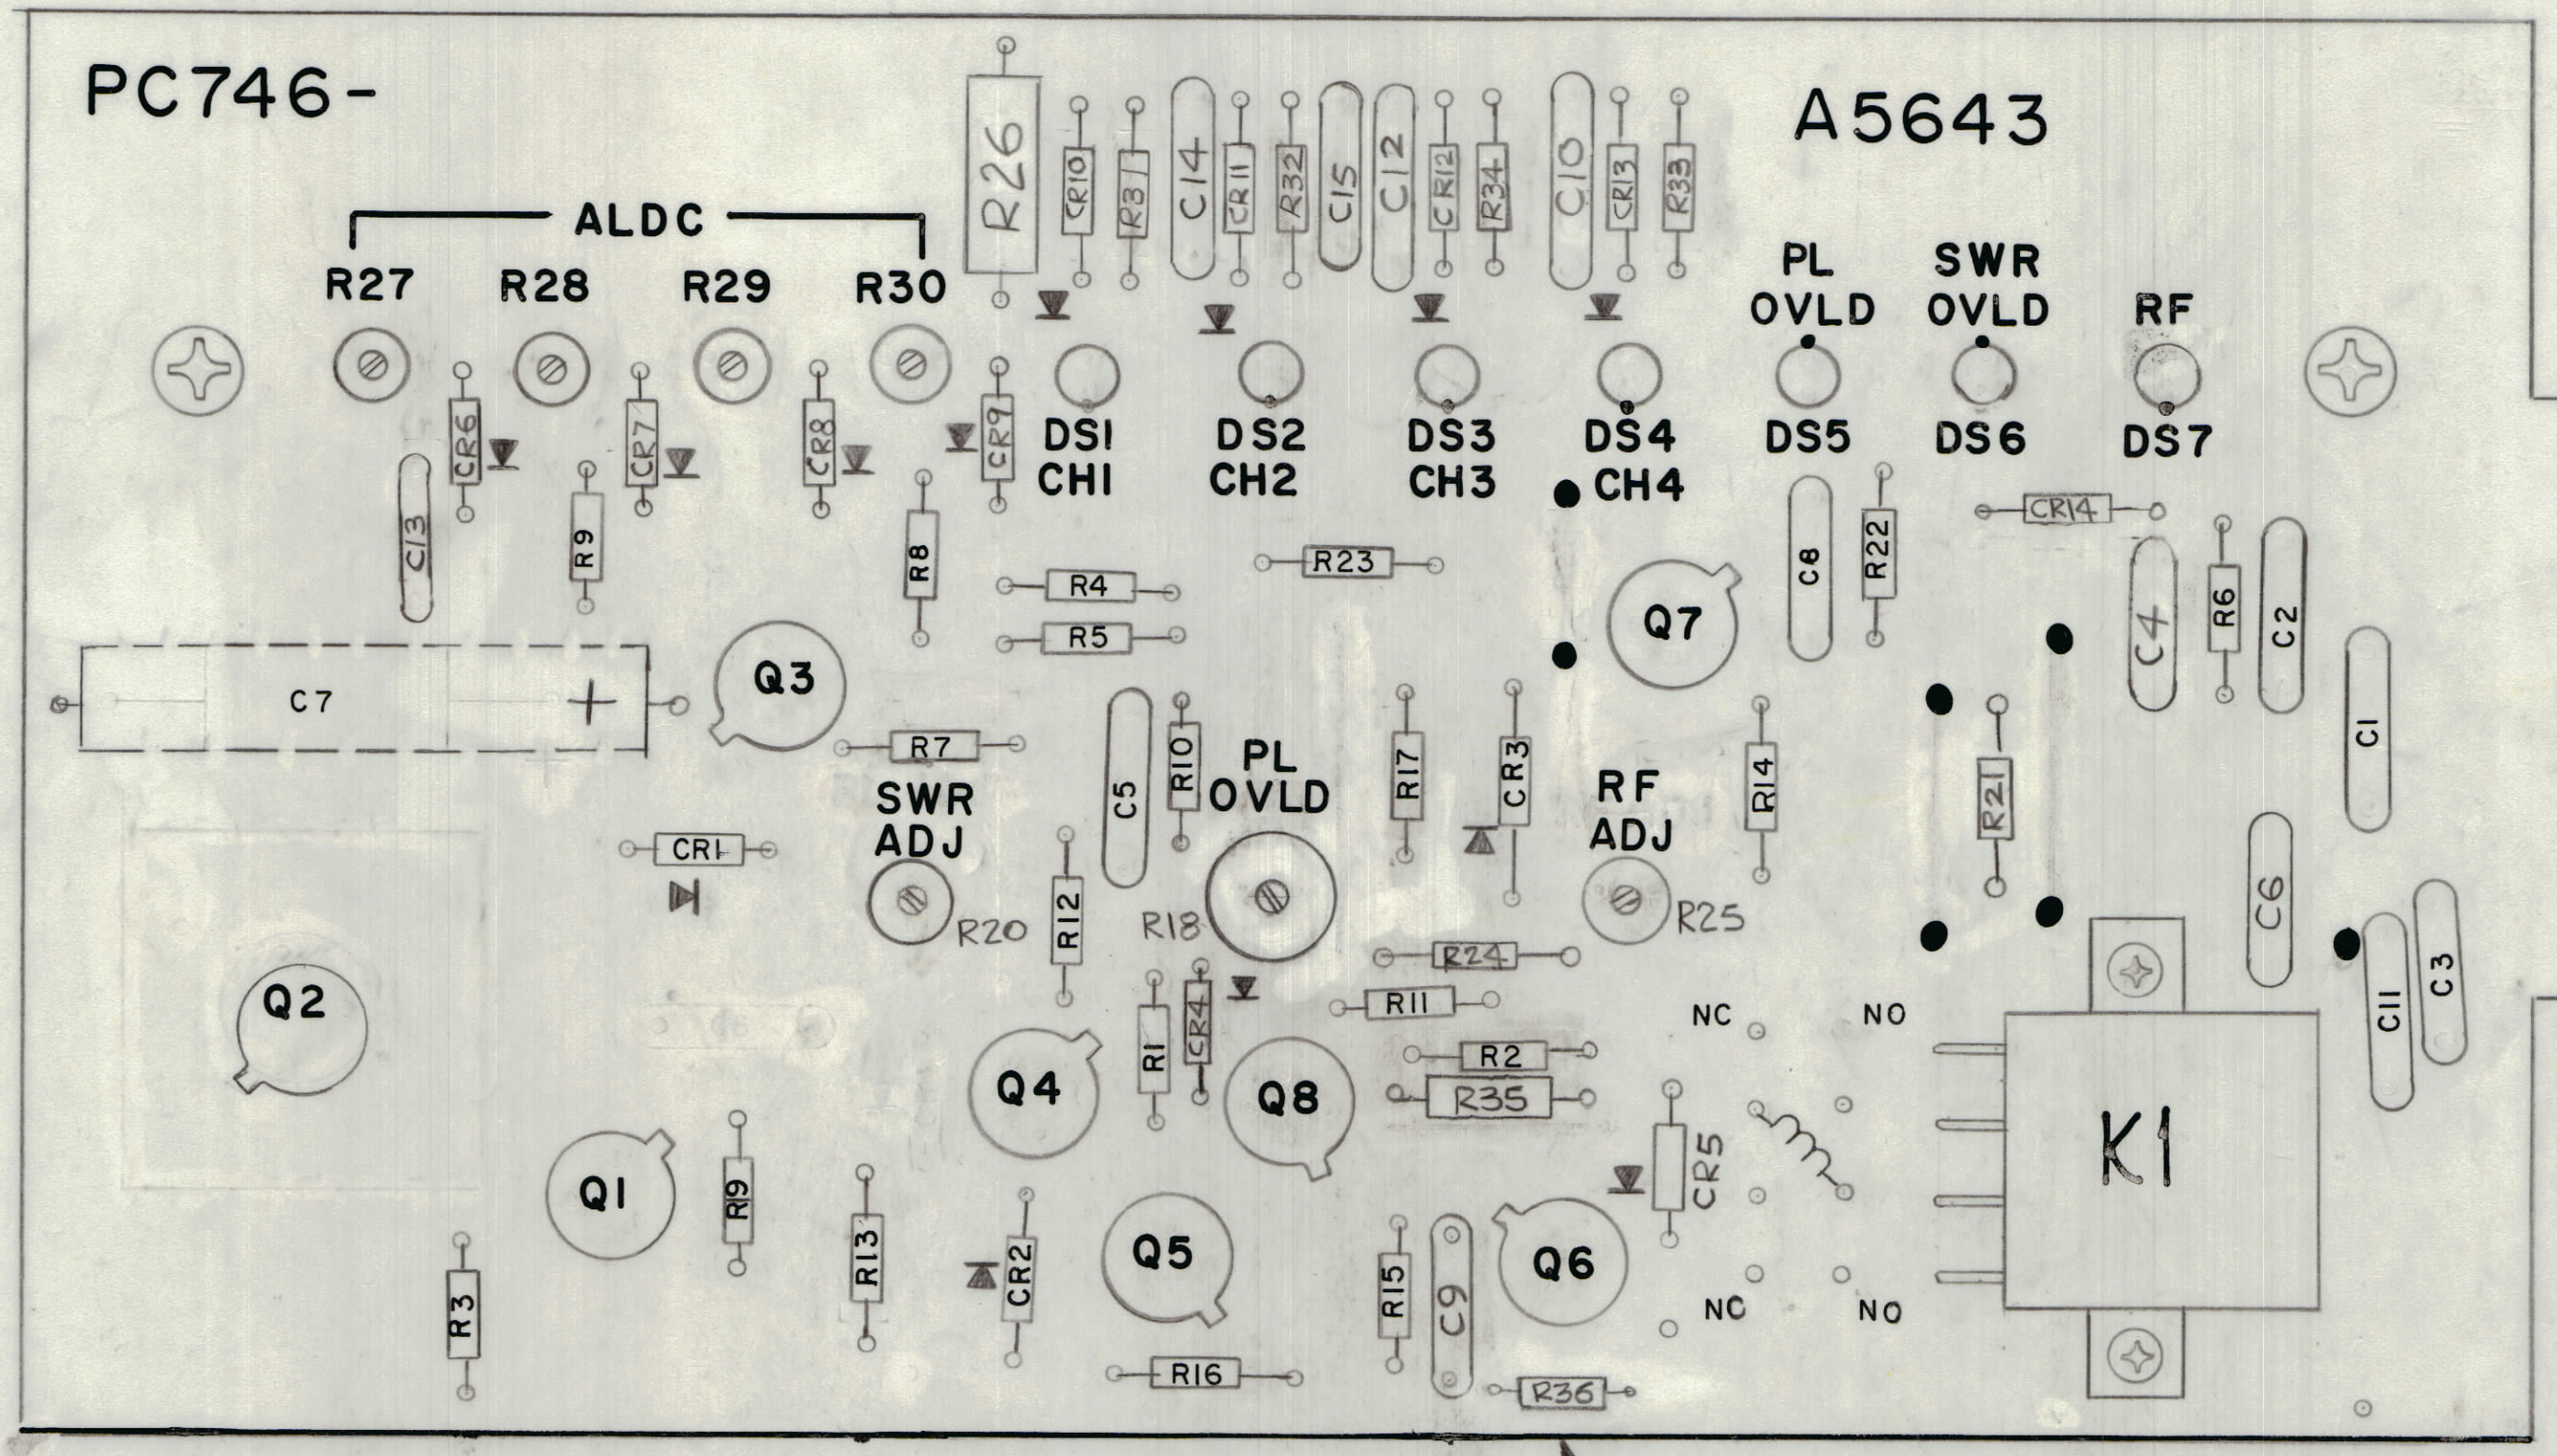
PC746-

A5643

ALDC

R27 R28 R29 R30

R26 CR10 R31 C14 CR11 R32 C15 C12 CR12 R34 C10 CR13 R33

PL OVLD

SWR OVLD

RF

CR6 CR7 CR8 CR9

DS1 CH1 DS2 CH2 DS3 CH3 DS4 CH4 DS5 DS6 DS7

C13 R9 R8 R4 R5 R23 Q7 C8 R22 CR14 C4 R6 C2

C7

Q3

R7

C5 R10

PL OVLD

R17 CR3

RF ADJ

R14 R21 C1

SWR ADJ

CR1

R20 R12 R18 R25

C6

R24

R11

CR4

NC NO

C11 C3

Q2

Q4 R1 Q8 R2 R35

K1

Q1 R19 R13 CR2 Q5 R15 C9 Q6 CR5

R3

NC NO

R16 R36